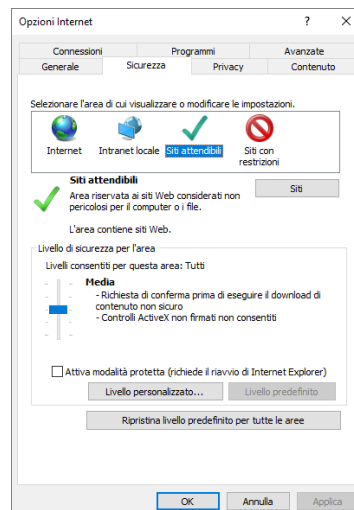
Opzioni Internet

?

×

Connessioni

Programmi

Avanzate

Generale

Sicurezza

Privacy

Contenuto

Selezionare l'area di cui visualizzare o modificare le impostazioni.

Internet

Intranet locale

Siti attendibili

Siti con restrizioni

Siti attendibili

Area riservata ai siti Web considerati non pericolosi per il computer o i file.

L'area contiene siti Web.

Siti

Livello di sicurezza per l'area

Livelli consentiti per questa area: Tutti

Media

- Richiesta di conferma prima di eseguire il download di contenuto non sicuro
- Controlli ActiveX non firmati non consentiti

Attiva modalità protetta (richiede il riavvio di Internet Explorer)

Livello personalizzato...

Livello predefinito

Ripristina livello predefinito per tutte le aree

OK

Annulla

Applica